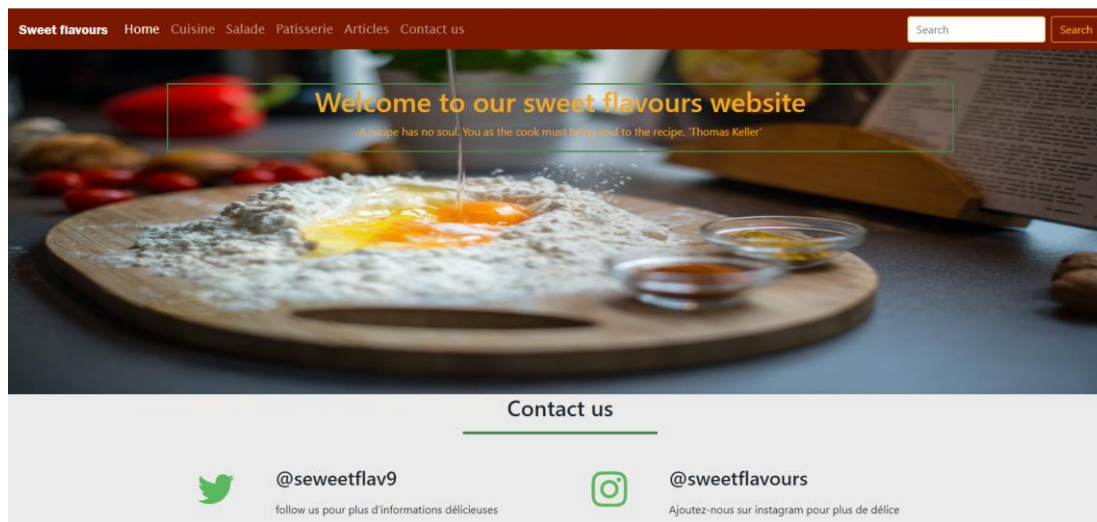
Sweet flavours Home Cuisine Salade Patisserie Articles Contact us

Search Search

Welcome to our sweet flavours website

A recipe has no soul. You as the cook must bring soul to the recipe. 'Thomas Keller'

Contact us

@seweetflav9

follow us pour plus d'informations délicieuses

@sweetflavours

Ajoutez-nous sur instagram pour plus de délice